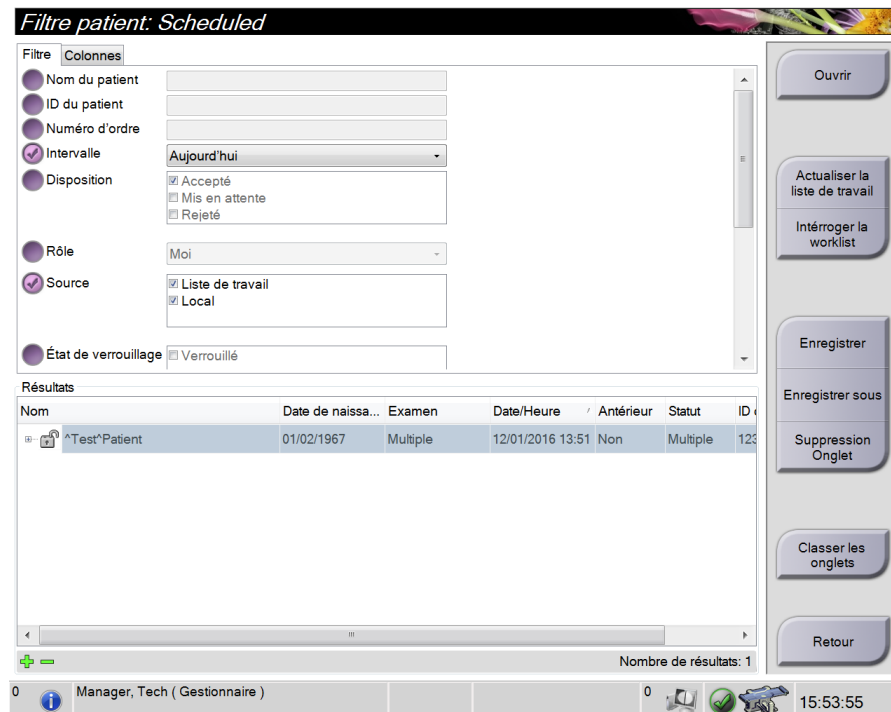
Filtre patient: Scheduled

Filtre Colonnes

Nom du patient
ID du patient
Numéro d'ordre
Intervalle Aujourd'hui
Disposition
Accepté
Mis en attente
Rejeté
Rôle Moi
Source
Liste de travail
Local
État de verrouillage Verrouillé

Résultats

| Nom | Date de naissa... | Examen | Date/Heure | Antérieur | Statut | ID |
|---|---|---|---|---|---|---|
| ^Test^Patient | 01/02/1967 | Multiple | 12/01/2016 13:51 | Non | Multiple | 123 |

Nombre de résultats: 1

Ouvrir
Actualiser la liste de travail
Intérroger la worklist
Enregistrer
Enregistrer sous
Suppression Onglet
Classer les onglets
Retour

0 Manager, Tech ( Gestionnaire ) 0 15:53:55